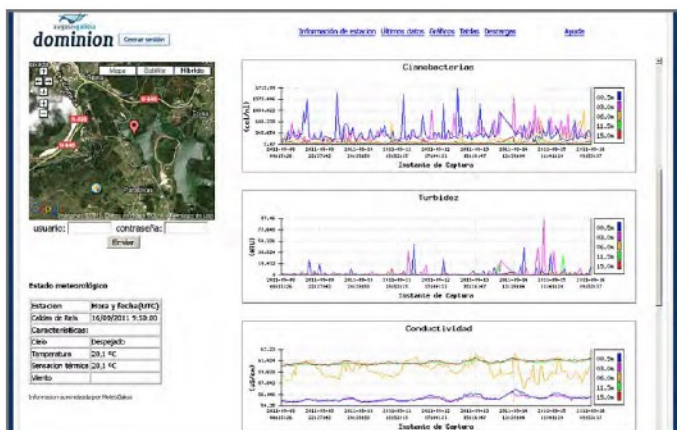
dominion Cerrar sesión

Información de estación Últimos datos Gráficos Tablas Descargas Ayuda

Mapa Satélite Híbrido

usuario: contraseña:

Enviar

Estado meteorológico

| Estacion | Hora y fecha(UTC) |
|---|---|
| Caldas de Reis | 16/09/2011 9:30:00 |
| Características: | |
| Cielo | Despejado |
| Temperatura | 20,1 ºC |
| Sensacion térmica | 20,1 ºC |
| Viento | |

Información suministrada por MeteoGalicia

Cianobacterias

(cel/mL)

Instante de Captura

00.5m 03.5m 06.5m 11.5m 15.0m

Turbidez

(NTU)

Instante de Captura

00.5m 03.5m 06.5m 11.5m 15.0m

Conductividad

(uS/cm)

Instante de Captura

00.5m 03.5m 06.5m 11.5m 15.0m